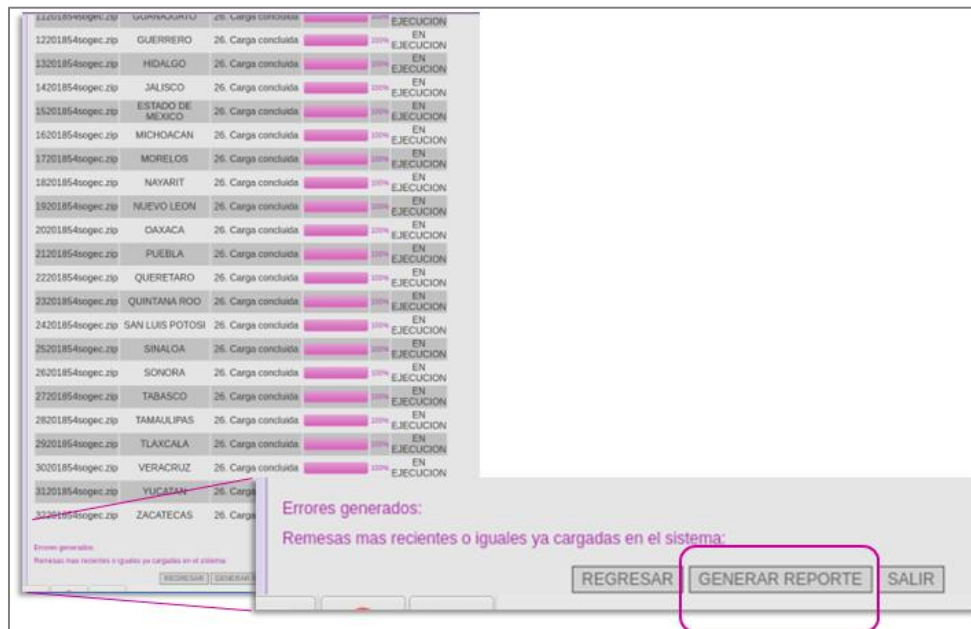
| | | | | |
|---|---|---|---|---|
| 11201854sogec.zip | GUANAJUATO | 26. Carga concluida | 100% | EN EJECUCION |
| 12201854sogec.zip | GUERRERO | 26. Carga concluida | 100% | EN EJECUCION |
| 13201854sogec.zip | HIDALGO | 26. Carga concluida | 100% | EN EJECUCION |
| 14201854sogec.zip | JALISCO | 26. Carga concluida | 100% | EN EJECUCION |
| 15201854sogec.zip | ESTADO DE MEXICO | 26. Carga concluida | 100% | EN EJECUCION |
| 16201854sogec.zip | MICHOACAN | 26. Carga concluida | 100% | EN EJECUCION |
| 17201854sogec.zip | MORELOS | 26. Carga concluida | 100% | EN EJECUCION |
| 18201854sogec.zip | NAYARIT | 26. Carga concluida | 100% | EN EJECUCION |
| 19201854sogec.zip | NUEVO LEON | 26. Carga concluida | 100% | EN EJECUCION |
| 20201854sogec.zip | OAXACA | 26. Carga concluida | 100% | EN EJECUCION |
| 21201854sogec.zip | PUEBLA | 26. Carga concluida | 100% | EN EJECUCION |
| 22201854sogec.zip | QUERETARO | 26. Carga concluida | 100% | EN EJECUCION |
| 23201854sogec.zip | QUINTANA ROO | 26. Carga concluida | 100% | EN EJECUCION |
| 24201854sogec.zip | SAN LUIS POTOSI | 26. Carga concluida | 100% | EN EJECUCION |
| 25201854sogec.zip | SINALOA | 26. Carga concluida | 100% | EN EJECUCION |
| 26201854sogec.zip | SONORA | 26. Carga concluida | 100% | EN EJECUCION |
| 27201854sogec.zip | TABASCO | 26. Carga concluida | 100% | EN EJECUCION |
| 28201854sogec.zip | TAMAULIPAS | 26. Carga concluida | 100% | EN EJECUCION |
| 29201854sogec.zip | TLAXCALA | 26. Carga concluida | 100% | EN EJECUCION |
| 30201854sogec.zip | VERACRUZ | 26. Carga concluida | 100% | EN EJECUCION |
| 31201854sogec.zip | YUCATAN | 26. Carga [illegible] | | |
| 32201854sogec.zip | ZACATECAS | 26. Carga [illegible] | | |

Errores generados:
Remesas mas recientes o iguales ya cargadas en el sistema:
REGRESAR GENERAR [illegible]

Errores generados:
Remesas mas recientes o iguales ya cargadas en el sistema:
REGRESAR GENERAR REPORTE SALIR